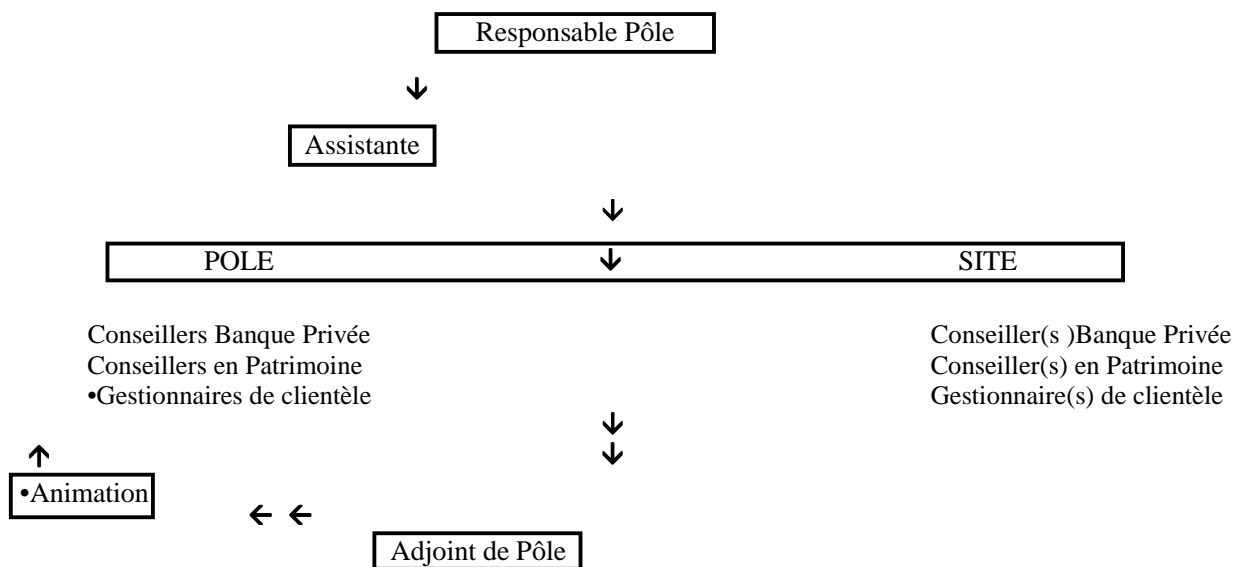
Responsable Pôle

Assistante

POLE

SITE

Conseillers Banque Privée
Conseillers en Patrimoine
•Gestionnaires de clientèle

Conseiller(s )Banque Privée
Conseiller(s) en Patrimoine
Gestionnaire(s) de clientèle

•Animation

Adjoint de Pôle